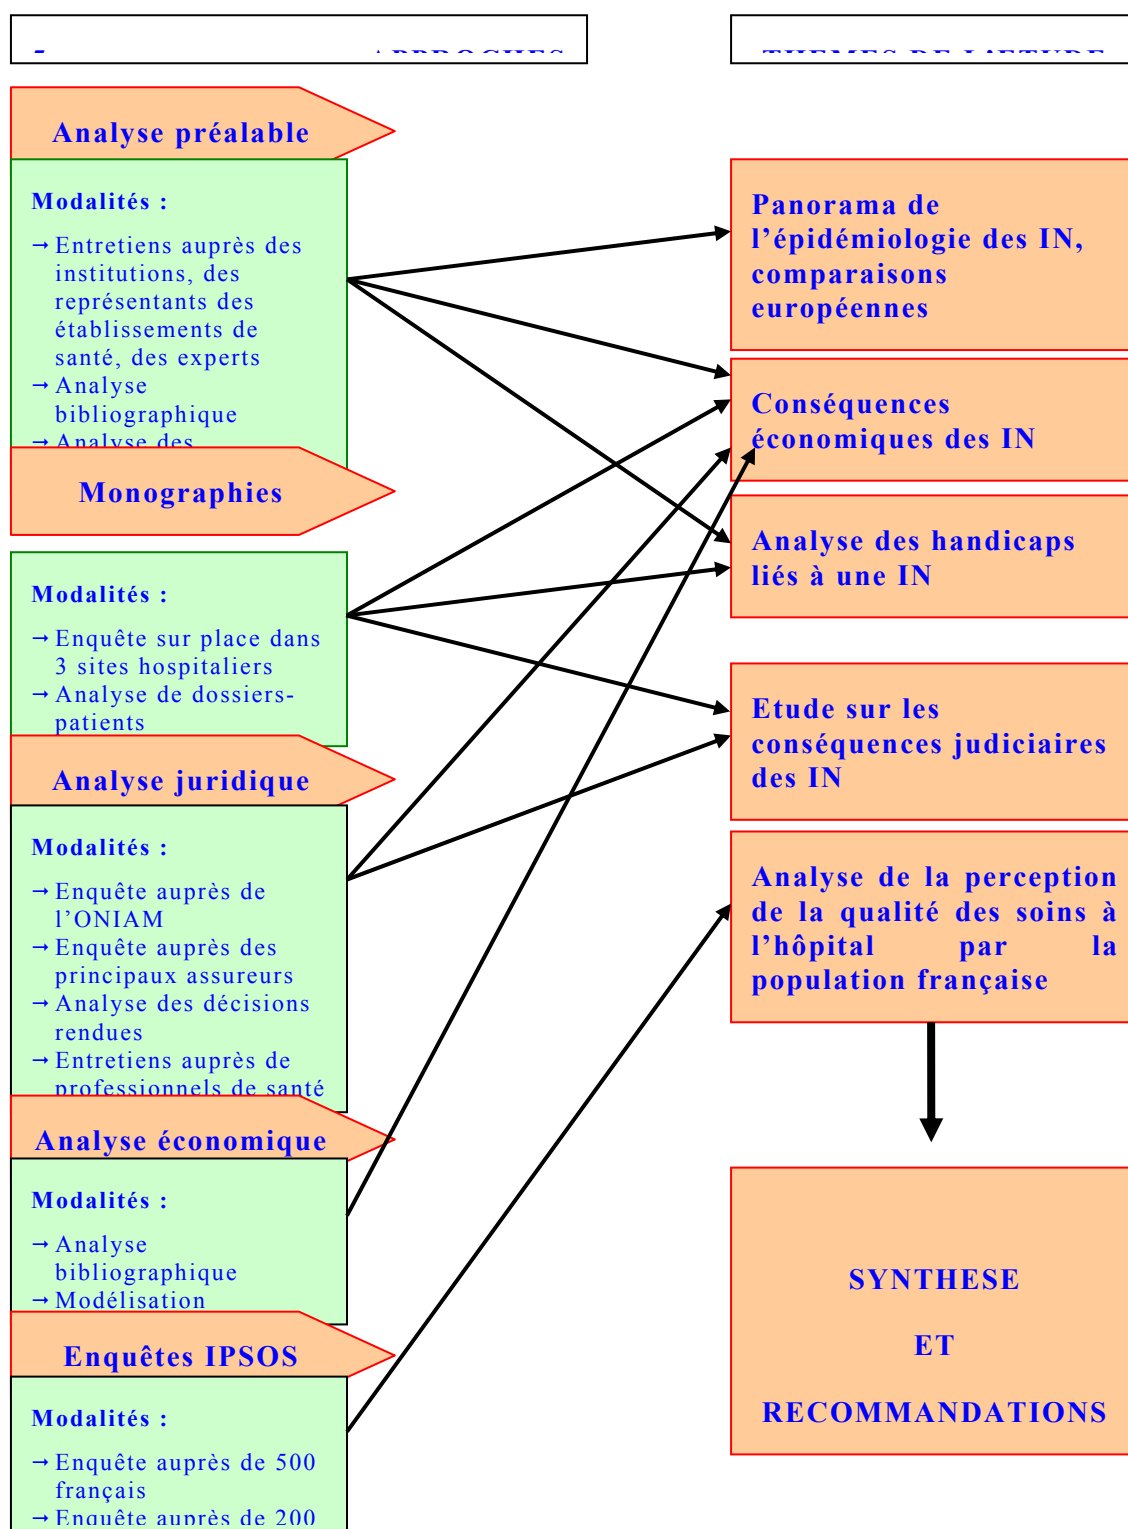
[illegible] APPROCHES

THEMES DE L'ETUDE

Analyse préalable

Modalités :

→ Entretiens auprès des institutions, des représentants des établissements de santé, des experts
→ Analyse bibliographique
→ Analyse des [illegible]

Monographies

Modalités :

→ Enquête sur place dans 3 sites hospitaliers
→ Analyse de dossiers-patients

Analyse juridique

Modalités :

→ Enquête auprès de l'ONIAM
→ Enquête auprès des principaux assureurs
→ Analyse des décisions rendues
→ Entretiens auprès de professionnels de santé

Analyse économique

Modalités :

→ Analyse bibliographique
→ Modélisation

Enquêtes IPSOS

Modalités :

→ Enquête auprès de 500 français
→ Enquête auprès de 200 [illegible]

Panorama de l'épidémiologie des IN, comparaisons européennes

Conséquences économiques des IN

Analyse des handicaps liés à une IN

Etude sur les conséquences judiciaires des IN

Analyse de la perception de la qualité des soins à l'hôpital par la population française

SYNTHESE

ET

RECOMMANDATIONS